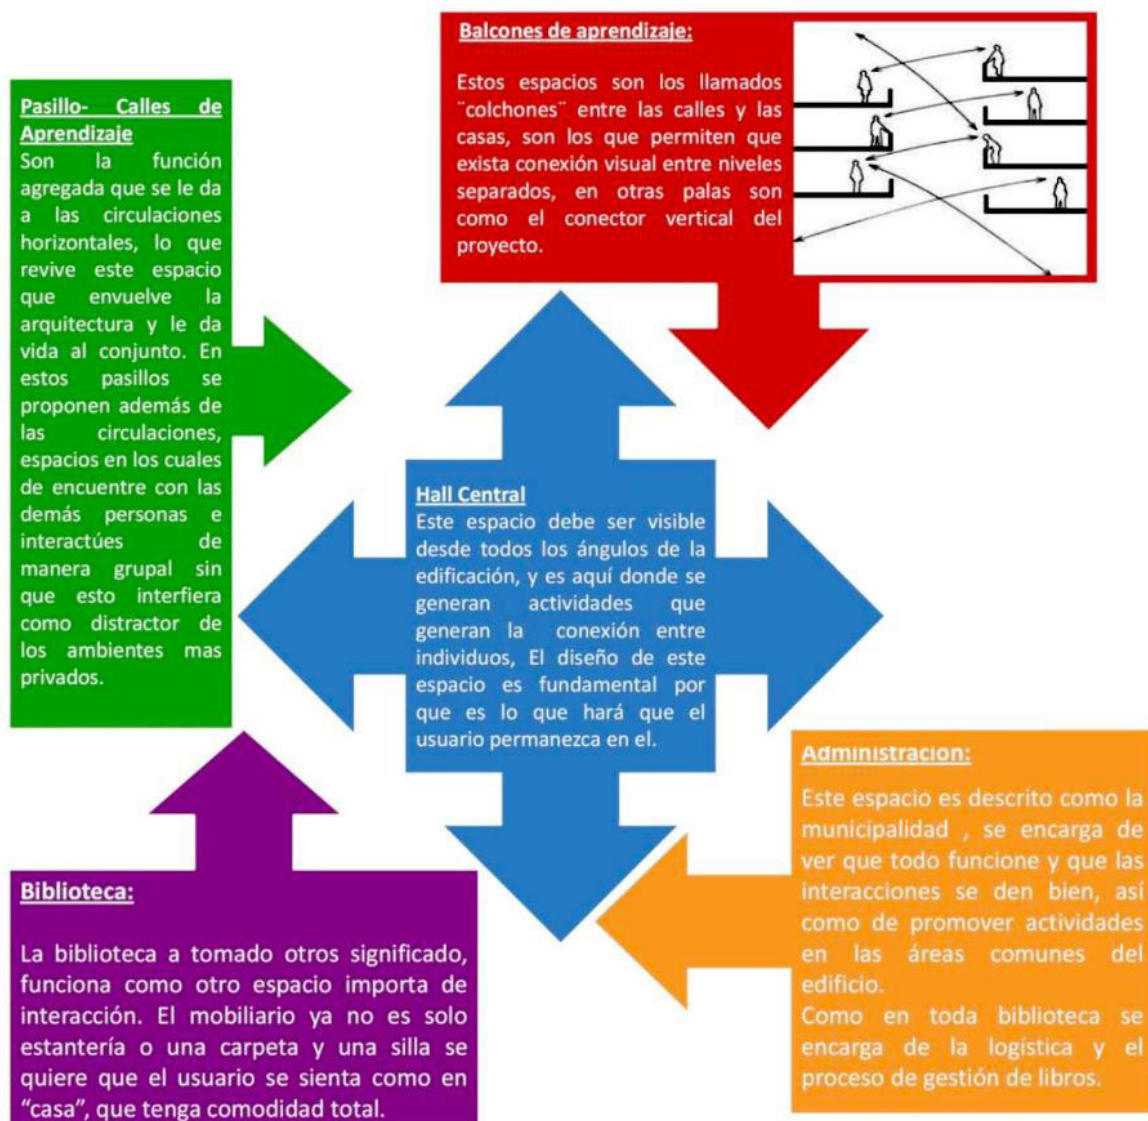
Balcones de aprendizaje:

Estos espacios son los llamados ¨colchones¨ entre las calles y las casas, son los que permiten que exista conexión visual entre niveles separados, en otras palas son como el conector vertical del proyecto.

Pasillo- Calles de Aprendizaje
Son la función agregada que se le da a las circulaciones horizontales, lo que revive este espacio que envuelve la arquitectura y le da vida al conjunto. En estos pasillos se proponen además de las circulaciones, espacios en los cuales de encuentre con las demás personas e interactúes de manera grupal sin que esto interfiera como distractor de los ambientes mas privados.

Hall Central
Este espacio debe ser visible desde todos los ángulos de la edificación, y es aquí donde se generan actividades que generan la conexión entre individuos, El diseño de este espacio es fundamental por que es lo que hará que el usuario permanezca en el.

Administracion:
Este espacio es descrito como la municipalidad , se encarga de ver que todo funcione y que las interacciones se den bien, así como de promover actividades en las áreas comunes del edificio.
Como en toda biblioteca se encarga de la logística y el proceso de gestión de libros.

Biblioteca:

La biblioteca a tomado otros significado, funciona como otro espacio importa de interacción. El mobiliario ya no es solo estantería o una carpeta y una silla se quiere que el usuario se sienta como en "casa", que tenga comodidad total.